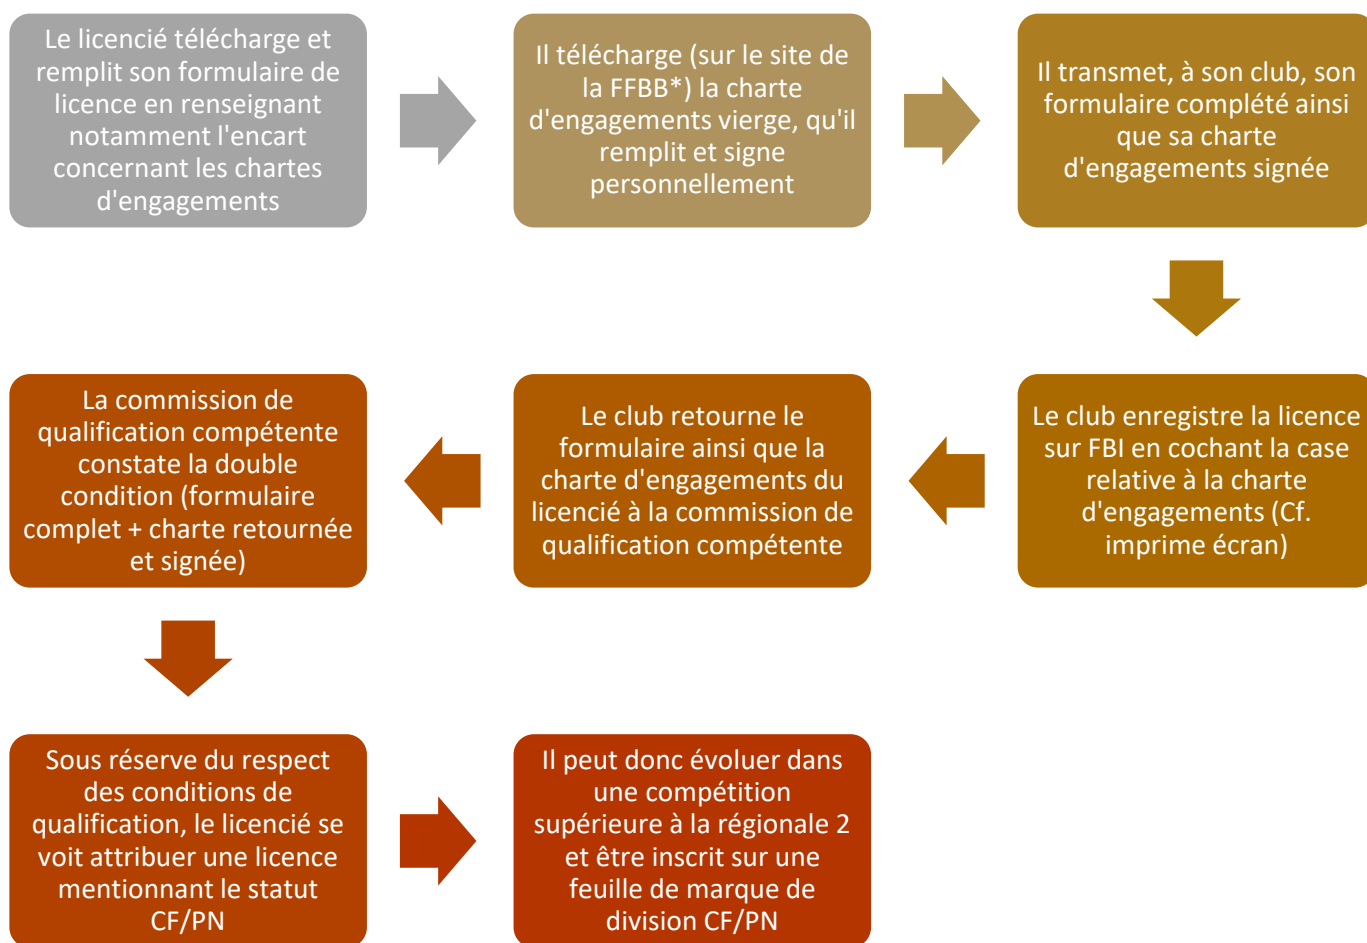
Le licencié télécharge et remplit son formulaire de licence en renseignant notamment l'encart concernant les chartes d'engagements

Il télécharge (sur le site de la FFBB*) la charte d'engagements vierge, qu'il remplit et signe personnellement

Il transmet, à son club, son formulaire complété ainsi que sa charte d'engagements signée

Le club enregistre la licence sur FBI en cochant la case relative à la charte d'engagements (Cf. imprime écran)

Le club retourne le formulaire ainsi que la charte d'engagements du licencié à la commission de qualification compétente

La commission de qualification compétente constate la double condition (formulaire complet + charte retournée et signée)

Sous réserve du respect des conditions de qualification, le licencié se voit attribuer une licence mentionnant le statut CF/PN

Il peut donc évoluer dans une compétition supérieure à la régionale 2 et être inscrit sur une feuille de marque de division CF/PN